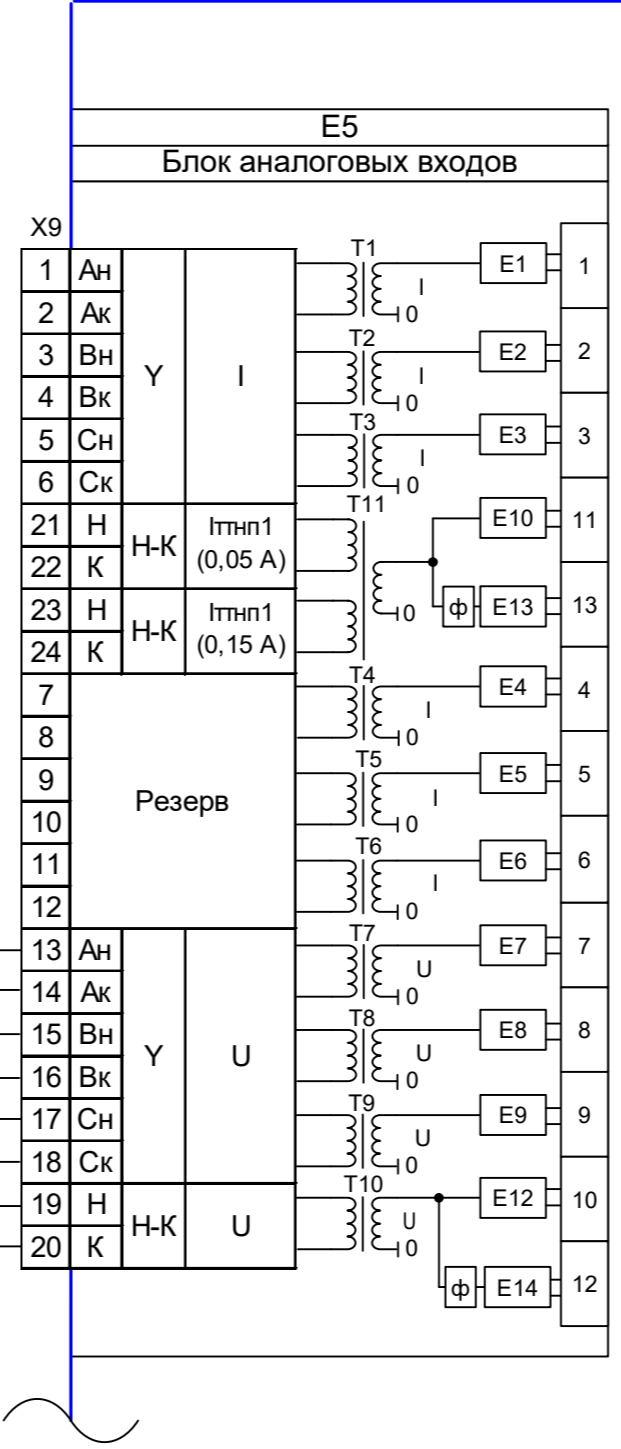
E5

Блок аналоговых входов

X9

| 1 | Ан | Y | I |
|---|---|---|---|
| 2 | Ак | | |
| 3 | Вн | | |
| 4 | Вк | | |
| 5 | Сн | | |
| 6 | Ск | | |
| 21 | Н | Н-К | Iттнп1 (0,05 А) |
| 22 | К | | |
| 23 | Н | Н-К | Iттнп1 (0,15 А) |
| 24 | К | | |
| 7 | Резерв | | |
| 8 | | | |
| 9 | | | |
| 10 | | | |
| 11 | | | |
| 12 | | | |
| 13 | Ан | Y | U |
| 14 | Ак | | |
| 15 | Вн | | |
| 16 | Вк | | |
| 17 | Сн | | |
| 18 | Ск | | |
| 19 | Н | Н-К | U |
| 20 | К | | |

T1 I 0 E1 1
T2 I 0 E2 2
T3 I 0 E3 3
T11 0 E10 11
ф E13 13
T4 I 0 E4 4
T5 I 0 E5 5
T6 I 0 E6 6
T7 U 0 E7 7
T8 U 0 E8 8
T9 U 0 E9 9
T10 U 0 E12 10
ф E14 12